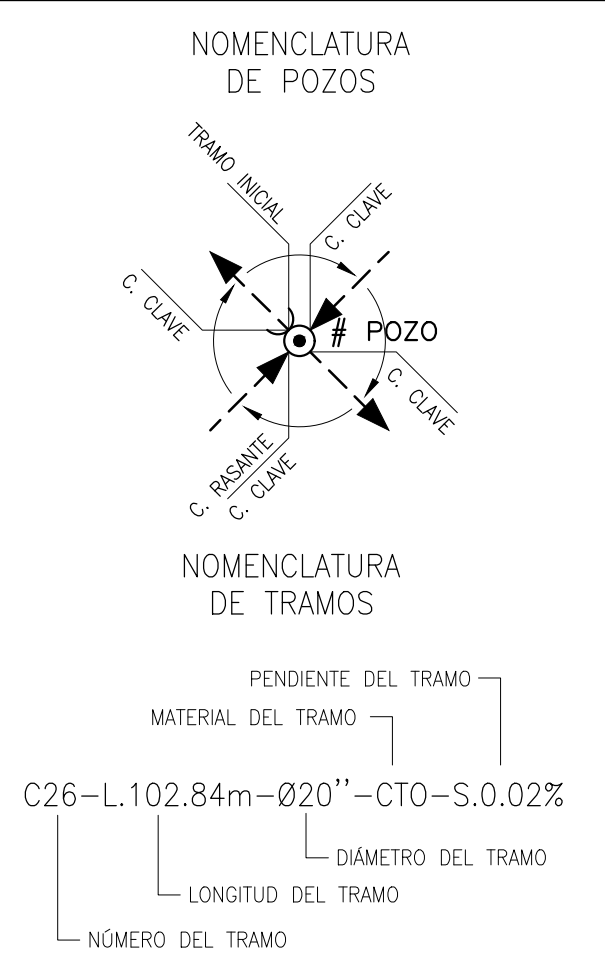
NOMENCLATURA
DE POZOS

TRAMO INICIAL

C. CLAVE

C. CLAVE

# POZO

C. CLAVE

C. RASANTE

C. CLAVE

NOMENCLATURA
DE TRAMOS

PENDIENTE DEL TRAMO

MATERIAL DEL TRAMO

C26–L.102.84m–Ø20''–CTO–S.0.02%

DIÁMETRO DEL TRAMO

LONGITUD DEL TRAMO

NÚMERO DEL TRAMO